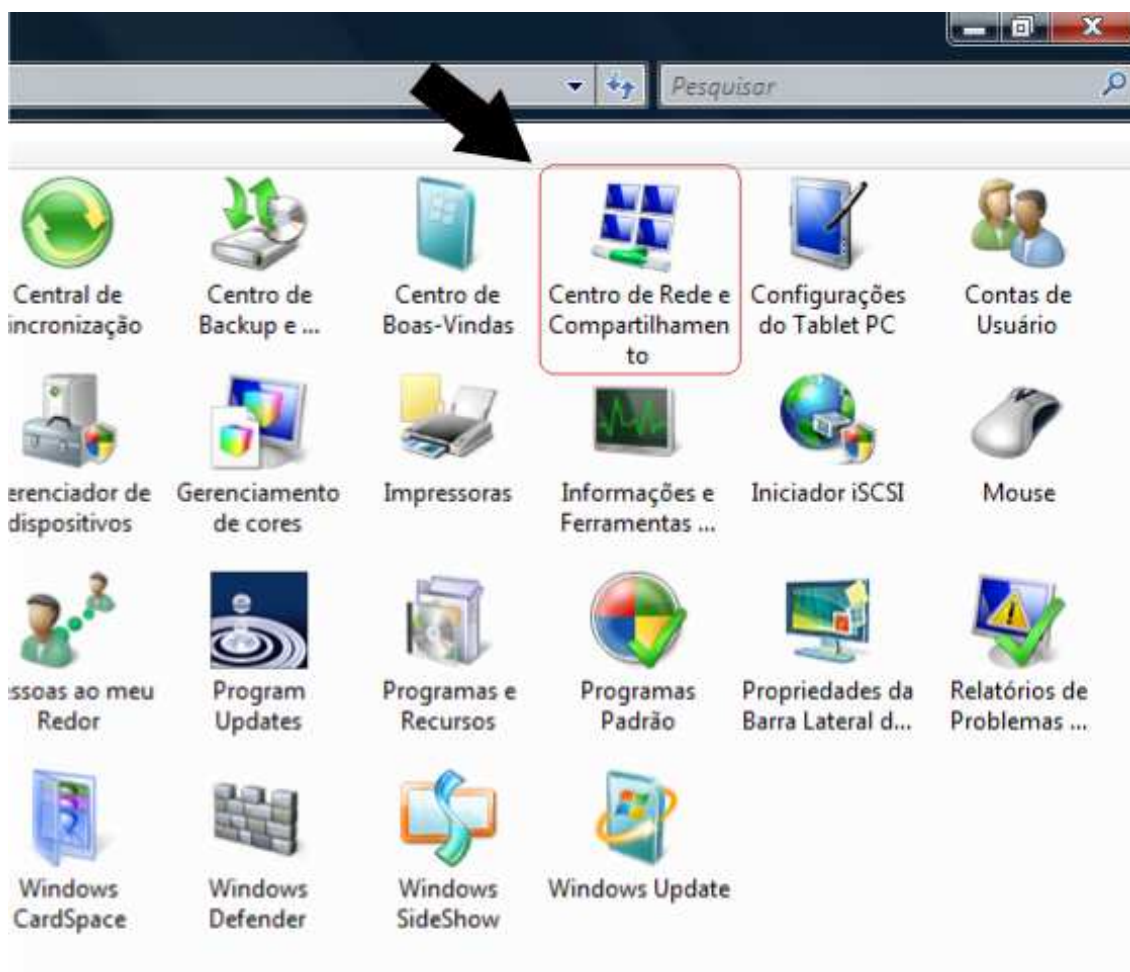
Pesquisar

Central de incronização

Centro de Backup e ...

Centro de Boas-Vindas

Centro de Rede e Compartilhamento

Configurações do Tablet PC

Contas de Usuário

erenciador de dispositivos

Gerenciamento de cores

Impressoras

Informações e Ferramentas ...

Iniciador iSCSI

Mouse

ssoas ao meu Redor

Program Updates

Programas e Recursos

Programas Padrão

Propriedades da Barra Lateral d...

Relatórios de Problemas ...

Windows CardSpace

Windows Defender

Windows SideShow

Windows Update